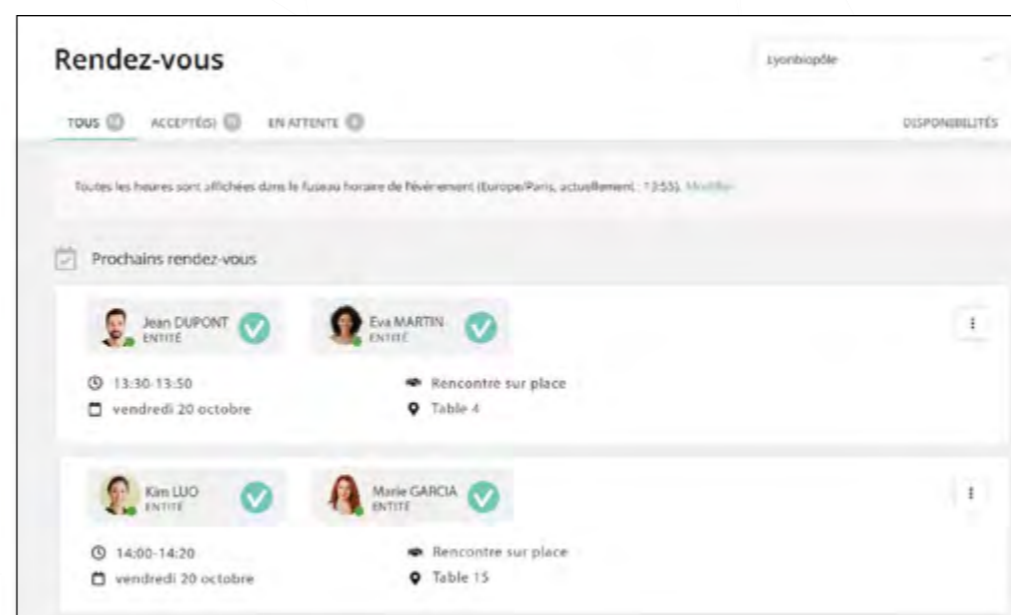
Rendez-vous

Lyonbiopôle

TOUS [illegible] ACCEPTÉ(S) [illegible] EN ATTENTE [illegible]

DISPONIBILITÉS

Toutes les heures sont affichées dans le fuseau horaire de l'événement (Europe/Paris, actuellement : 13:55). Modifier

Prochains rendez-vous

Jean DUPONT
ENTITÉ

Eva MARTIN
ENTITÉ

13:30-13:50
vendredi 20 octobre

Rencontre sur place
Table 4

Kim LUO
ENTITÉ

Marie GARCIA
ENTITÉ

14:00-14:20
vendredi 20 octobre

Rencontre sur place
Table 15